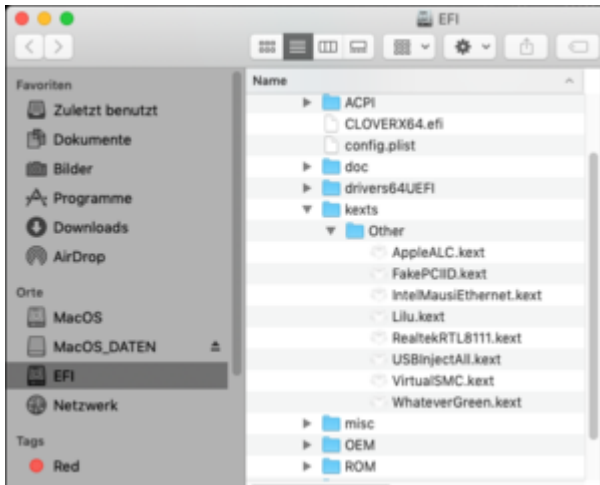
EFI

Favoriten
Zuletzt benutzt
Dokumente
Bilder
Programme
Downloads
AirDrop

Orte
MacOS
MacOS_DATEN
EFI
Netzwerk

Tags
Red

Name
ACPI
CLOVERX64.efi
config.plist
doc
drivers64UEFI
kexts
Other
AppleALC.kext
FakePCIID.kext
IntelMausiEthernet.kext
Lilu.kext
RealtekRTL8111.kext
USBInjectAll.kext
VirtualSMC.kext
WhateverGreen.kext
misc
OEM
ROM